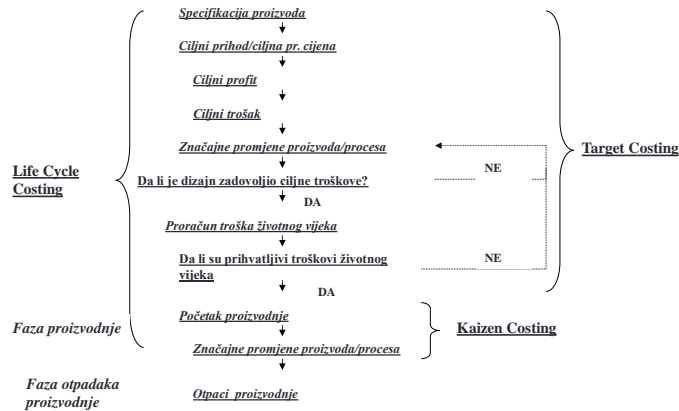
Specifikacija proizvoda

Ciljni prihod/ciljna pr. cijena

Ciljni profit

Ciljni trošak

Značajne promjene proizvoda/procesa

NE

Target Costing

Life Cycle Costing

Da li je dizajn zadovoljio ciljne troškove?

DA

Proračun troška životnog vijeka

Da li su prihvatljivi troškovi životnog vijeka

NE

DA

Faza proizvodnje

Početak proizvodnje

Kaizen Costing

Značajne promjene proizvoda/procesa

Faza otpadaka proizvodnje

Otpaci proizvodnje